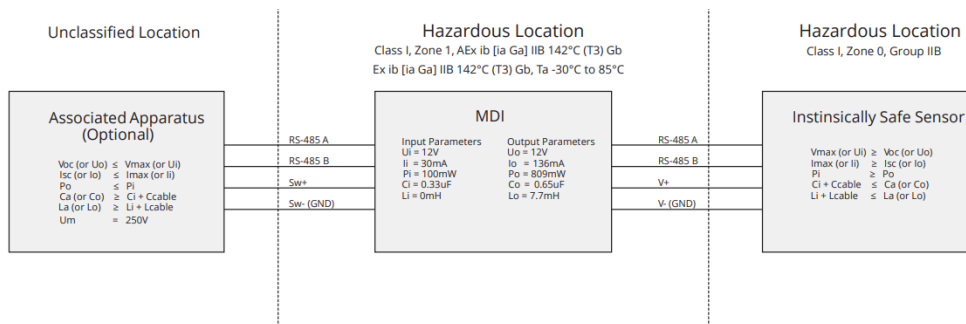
Unclassified Location

Hazardous Location
Class I, Zone 1, AEx ib [ia Ga] IIB 142°C (T3) Gb
Ex ib [ia Ga] IIB 142°C (T3) Gb, Ta -30°C to 85°C

Hazardous Location
Class I, Zone 0, Group IIB

Associated Apparatus
(Optional)

Voc (or Uo) ≤ Vmax (or Ui)
Isc (or Io) ≤ Imax (or Ii)
Po ≤ Pi
Ca (or Co) ≥ Ci + Ccable
La (or Lo) ≥ Li + Lcable
Um = 250V

RS-485 A
RS-485 B
Sw+
Sw- (GND)

MDI

Input Parameters
Ui = 12V
Ii = 30mA
Pi = 100mW
Ci = 0.33uF
Li = 0mH

Output Parameters
Uo = 12V
Io = 136mA
Po = 809mW
Co = 0.65uF
Lo = 7.7mH

RS-485 A
RS-485 B
V+
V- (GND)

Instinsically Safe Sensor

Vmax (or Ui) ≥ Voc (or Uo)
Imax (or Ii) ≥ Isc (or Io)
Pi ≥ Po
Ci + Ccable ≤ Ca (or Co)
Li + Lcable ≤ La (or Lo)